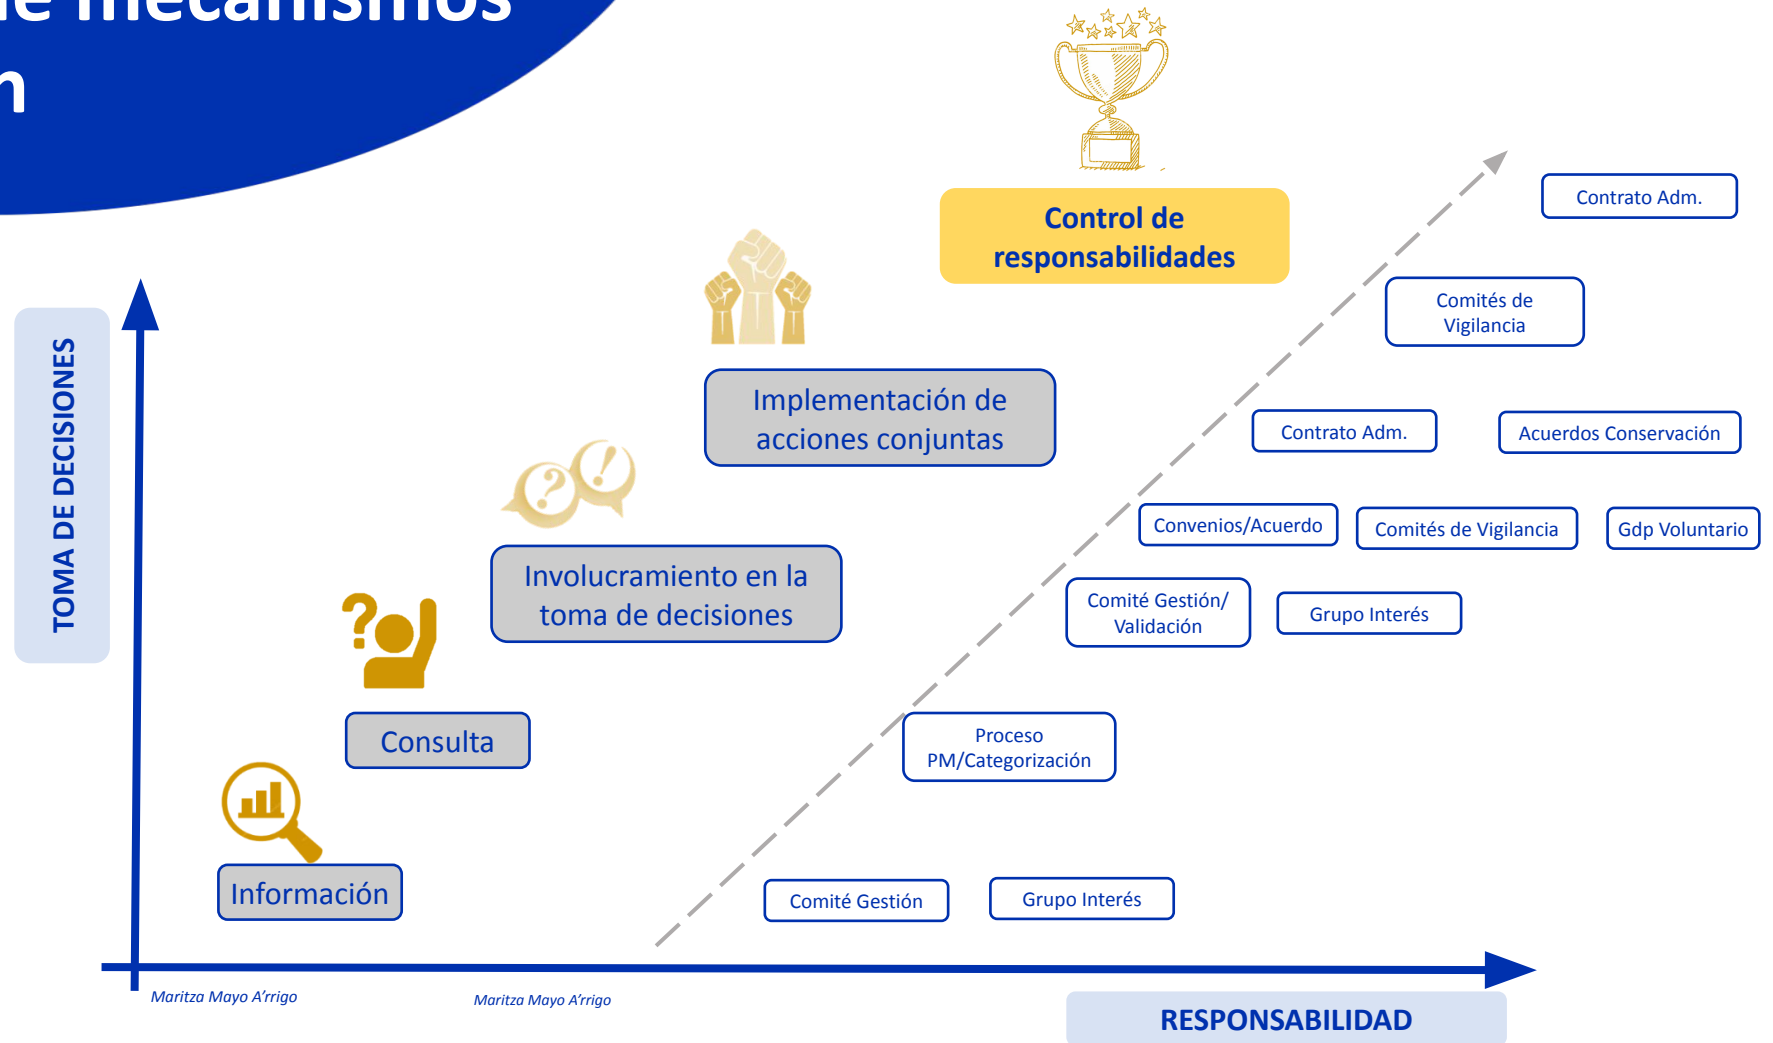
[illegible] mecanismos
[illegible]n

TOMA DE DECISIONES

Control de responsabilidades

Implementación de acciones conjuntas

Involucramiento en la toma de decisiones

Consulta

Información

Contrato Adm.

Comités de Vigilancia

Contrato Adm.

Acuerdos Conservación

Convenios/Acuerdo

Comités de Vigilancia

Gdp Voluntario

Comité Gestión/ Validación

Grupo Interés

Proceso PM/Categorización

Comité Gestión

Grupo Interés

Maritza Mayo A'rrigo

Maritza Mayo A'rrigo

RESPONSABILIDAD